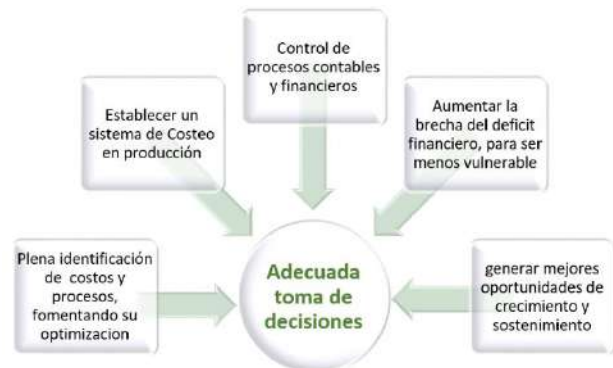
Control de procesos contables y financieros

Establecer un sistema de Costeo en producción

Aumentar la brecha del deficit financiero, para ser menos vulnerable

Plena identificación de costos y procesos, fomentando su optimizacion

Adecuada toma de decisiones

generar mejores oportunidades de crecimiento y sostenimiento